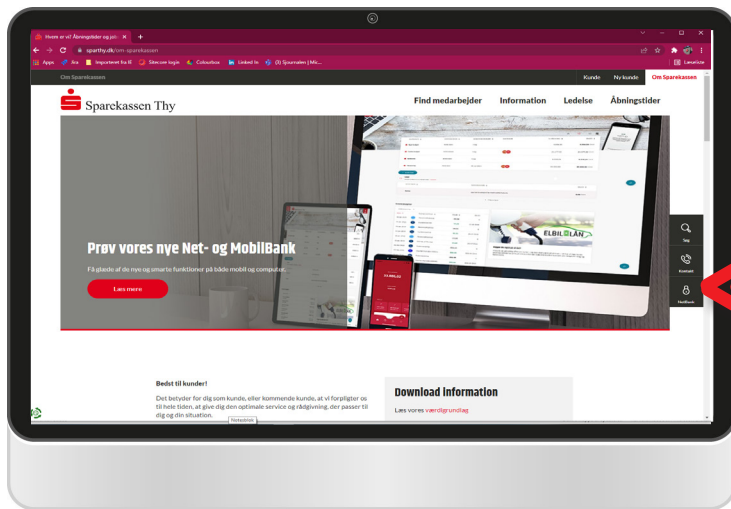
Hvem er vi? Åbningstider og pri... ×
sparthy.dk/om-sparekassen
Apps Ara Importeret fra IE Sitecore login Colourbox LinkedIn (1) Sjournalen | Mit...
Læseliste

Om Sparekassen
Kunde Ny kunde Om Sparekassen

Sparekassen Thy
Find medarbejder Information Ledelse Åbningstider

Prøv vores nye Net- og MobilBank
Få glæde af de nye og smarte funktioner på både mobil og computer.
Læs mere

ELBIL LÅN

Søg
Kontakt
NetBank

Bedst til kunder!
Det betyder for dig som kunde, eller kommende kunde, at vi forpligter os til hele tiden, at give dig den optimale service og rådgivning, der passer til dig og din situation.

Download information
Læs vores værdigrundlag

Netværk